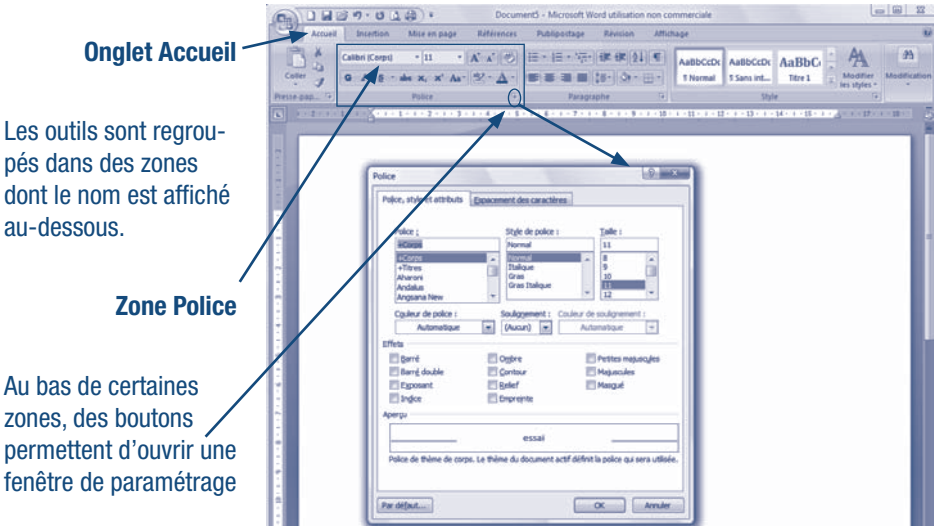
Onglet Accueil

Les outils sont regroupés dans des zones dont le nom est affiché au-dessous.

Zone Police

Au bas de certaines zones, des boutons permettent d'ouvrir une fenêtre de paramétrage

Document5 - Microsoft Word utilisation non commerciale

Accueil Insertion Mise en page Références Publipostage Révision Affichage

Coller Calibri (Corps) 11 AaBbCcDc AaBbCcDc AaBbC Modifier les styles Modification

¶ Normal ¶ Sans int... Titre 1

Presse-pap... Police Paragraphe Style

Police

Police, style et attributs Espacement des caractères

Police : Style de police : Taille :

+Corps Normal 11

+Corps +Titres Aharoni Andalus Angsana New

Normal Italique Gras Gras Italique

8 9 10 11 12

Couleur de police : Soulignement : Couleur de soulignement :

Automatique (Aucun) Automatique

Effets

Barré Ombre Petites majuscules

Barré double Contour Majuscules

Exposant Relief Masqué

Indice Empreinte

Aperçu

essai

Police de thème de corps. Le thème du document actif définit la police qui sera utilisée.

Par défaut... OK Annuler